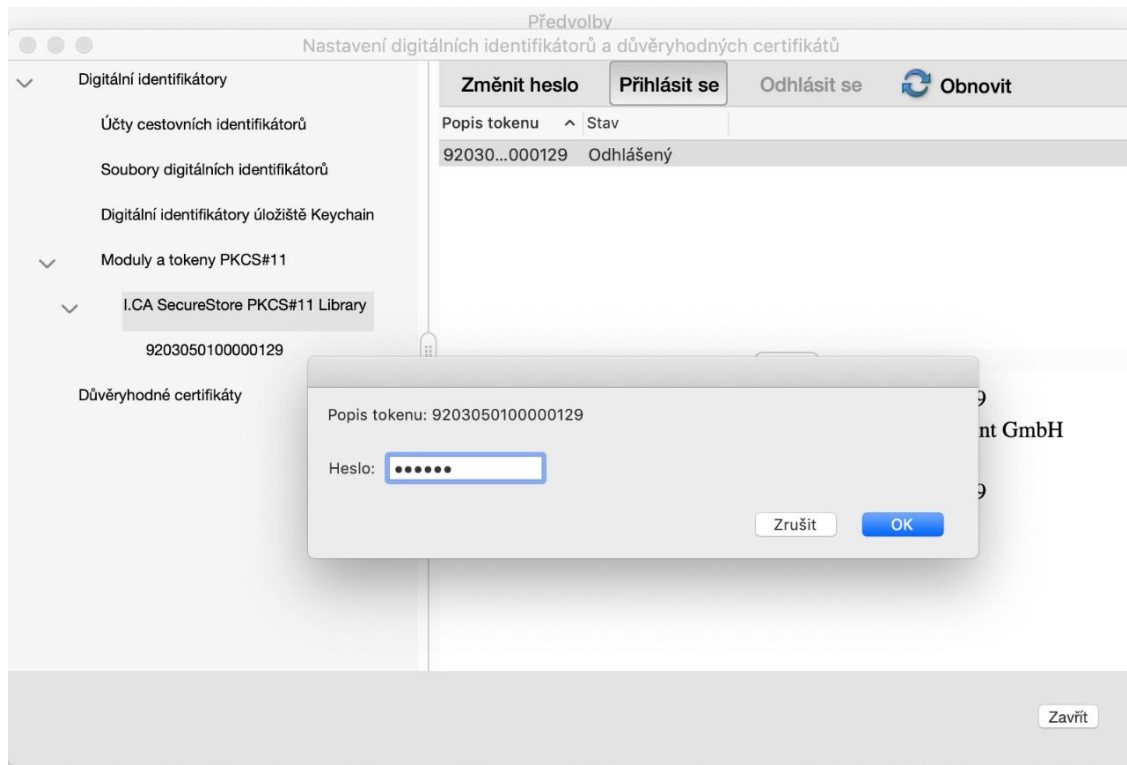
Předvolby

Nastavení digitálních identifikátorů a důvěryhodných certifikátů

Digitální identifikátory

Účty cestovních identifikátorů

Soubory digitálních identifikátorů

Digitální identifikátory úložiště Keychain

Moduly a tokeny PKCS#11

I.CA SecureStore PKCS#11 Library

9203050100000129

Důvěryhodné certifikáty

Změnit heslo | Přihlásit se | Odhlásit se | Obnovit

| Popis tokenu | Stav |
|---|---|
| 92030...000129 | Odhlášený |

9

nt GmbH

9

Popis tokenu: 9203050100000129

Heslo: ••••••

Zrušit | OK

Zavřít